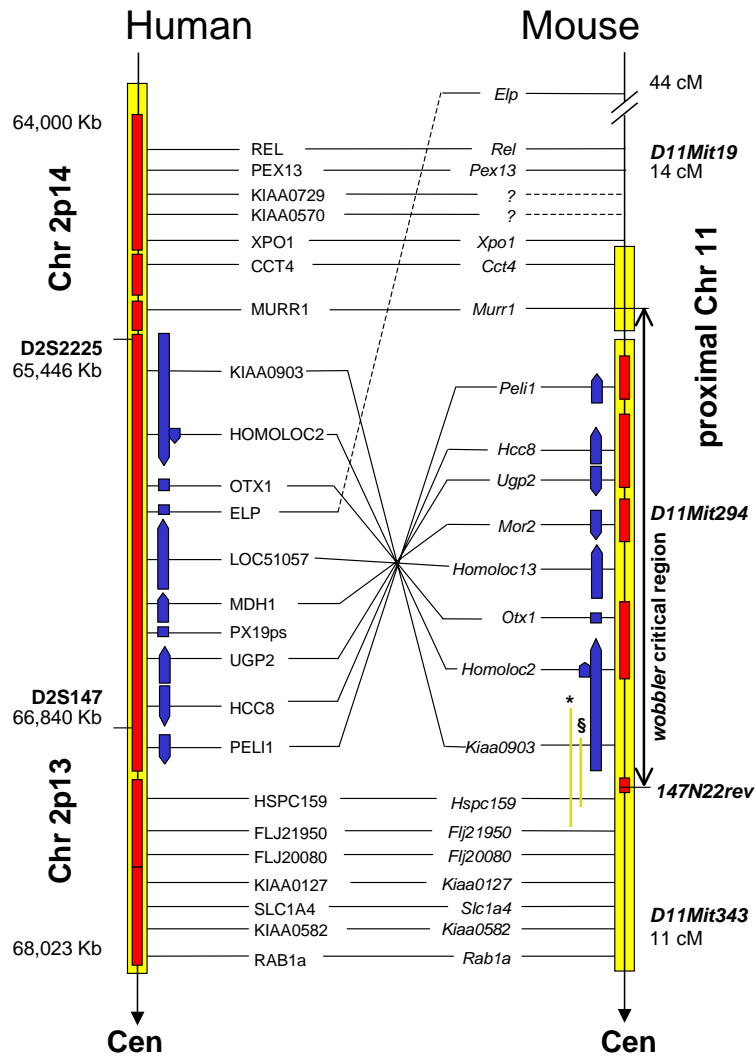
Human

Mouse

64,000 Kb

Chr 2p14

D2S2225
65,446 Kb

D2S147
66,840 Kb

Chr 2p13

68,023 Kb

Cen

REL
PEX13
KIAA0729
KIAA0570
XPO1
CCT4
MURR1
KIAA0903
HOMOLOC2
OTX1
ELP
LOC51057
MDH1
PX19ps
UGP2
HCC8
PELI1
HSPC159
FLJ21950
FLJ20080
KIAA0127
SLC1A4
KIAA0582
RAB1a

Elp
Rel
Pex13
?
?
Xpo1
Cct4
Murr1
Peli1
Hcc8
Ugp2
Mor2
Homoloc13
Otx1
Homoloc2
Kiaa0903
Hspc159
Flj21950
Flj20080
Kiaa0127
Slc1a4
Kiaa0582
Rab1a

*
§

44 cM
D11Mit19
14 cM

proximal Chr 11

wobbler critical region

D11Mit294

147N22rev

D11Mit343
11 cM

Cen